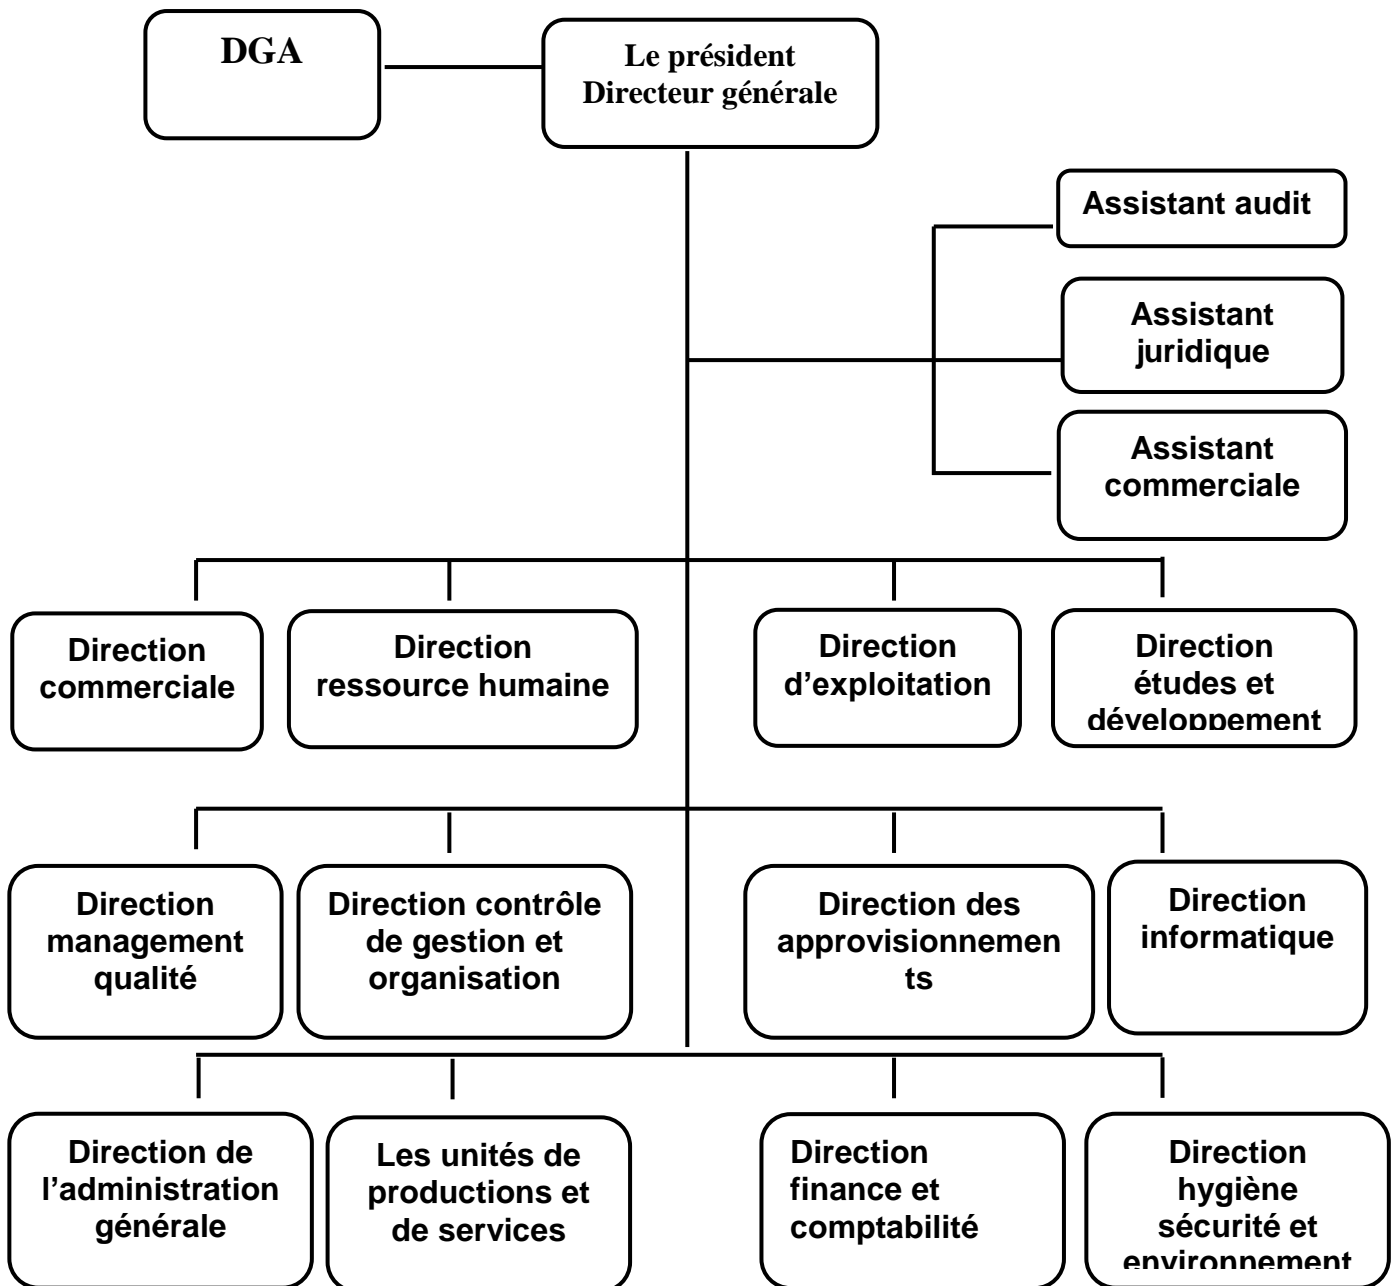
DGA

Le président
Directeur générale

Assistant audit

Assistant juridique

Assistant commerciale

Direction commerciale

Direction ressource humaine

Direction d'exploitation

Direction études et développement

Direction management qualité

Direction contrôle de gestion et organisation

Direction des approvisionnements

Direction informatique

Direction de l'administration générale

Les unités de productions et de services

Direction finance et comptabilité

Direction hygiène sécurité et environnement